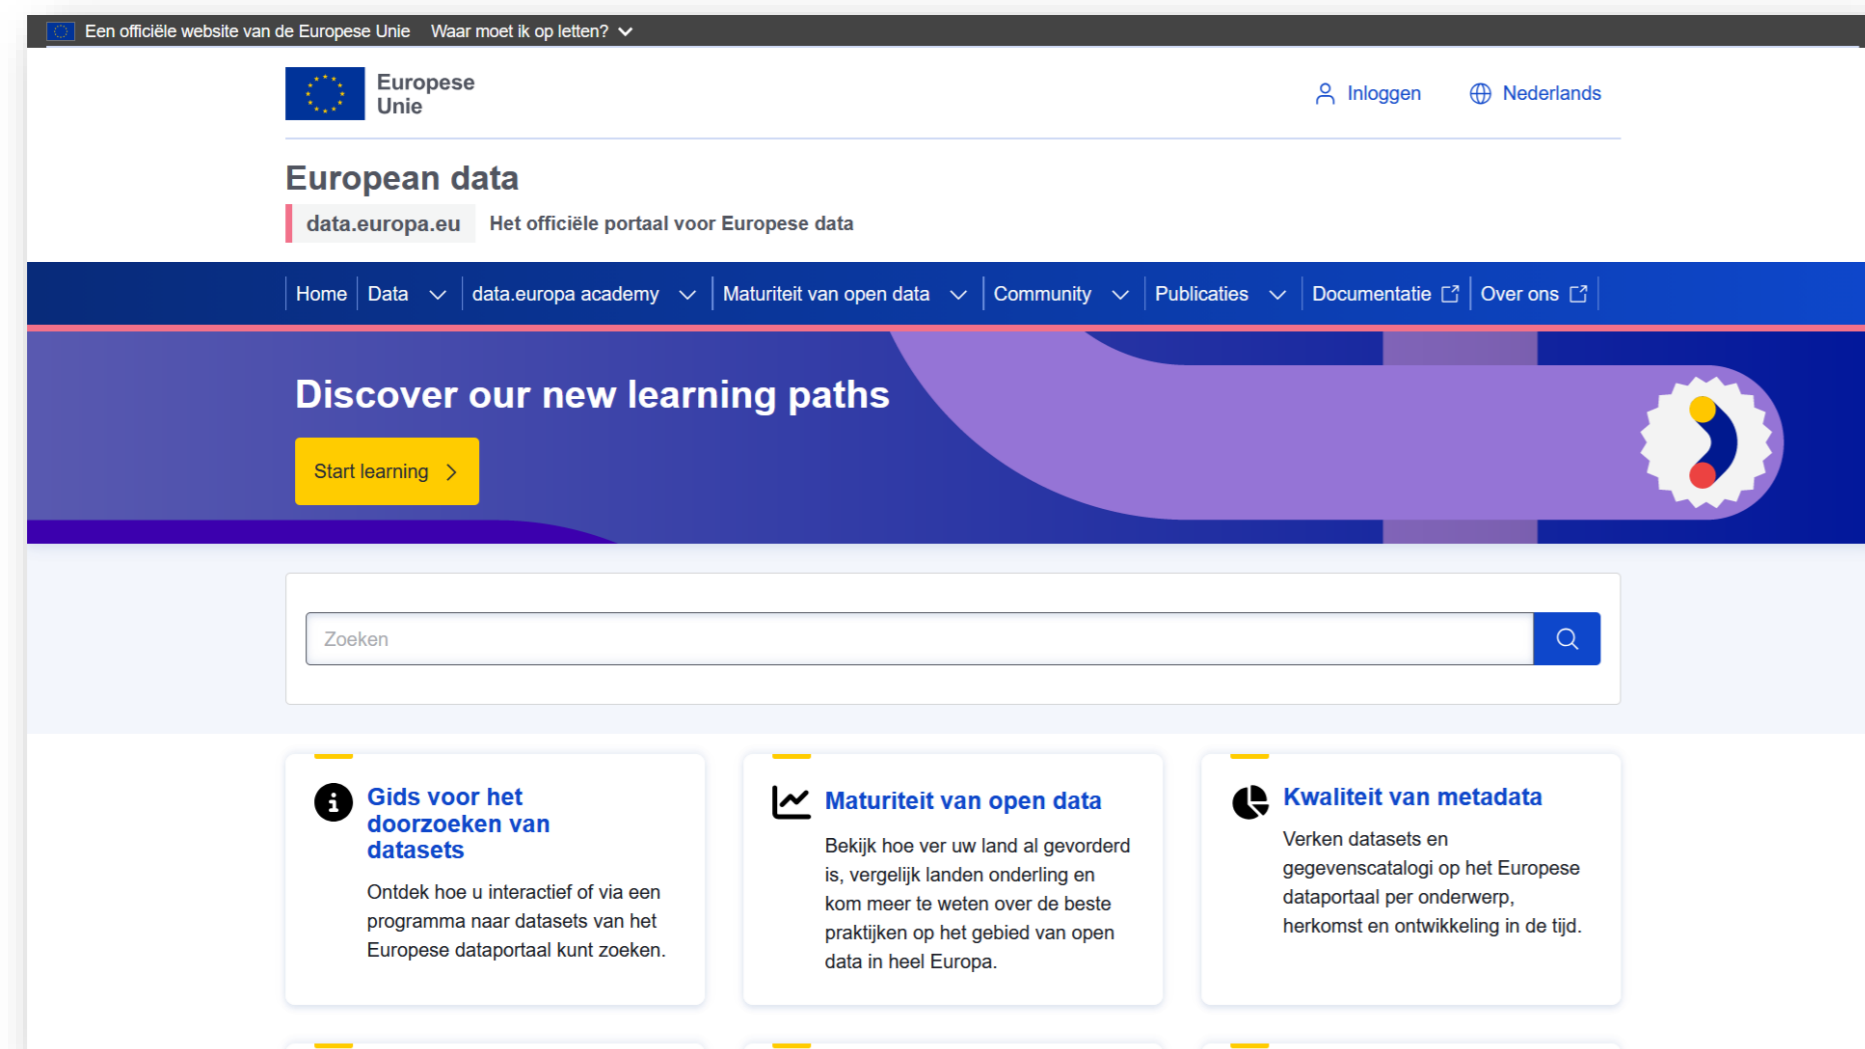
Een officiële website van de Europese Unie Waar moet ik op letten?

Europese Unie

Inloggen Nederlands

European data

data.europa.eu Het officiële portaal voor Europese data

Home Data data.europa academy Maturiteit van open data Community Publicaties Documentatie Over ons

Discover our new learning paths

Start learning

Zoeken

Gids voor het doorzoeken van datasets

Ontdek hoe u interactief of via een programma naar datasets van het Europese dataportaal kunt zoeken.

Maturiteit van open data

Bekijk hoe ver uw land al gevorderd is, vergelijk landen onderling en kom meer te weten over de beste praktijken op het gebied van open data in heel Europa.

Kwaliteit van metadata

Verken datasets en gegevenscatalogi op het Europese dataportaal per onderwerp, herkomst en ontwikkeling in de tijd.